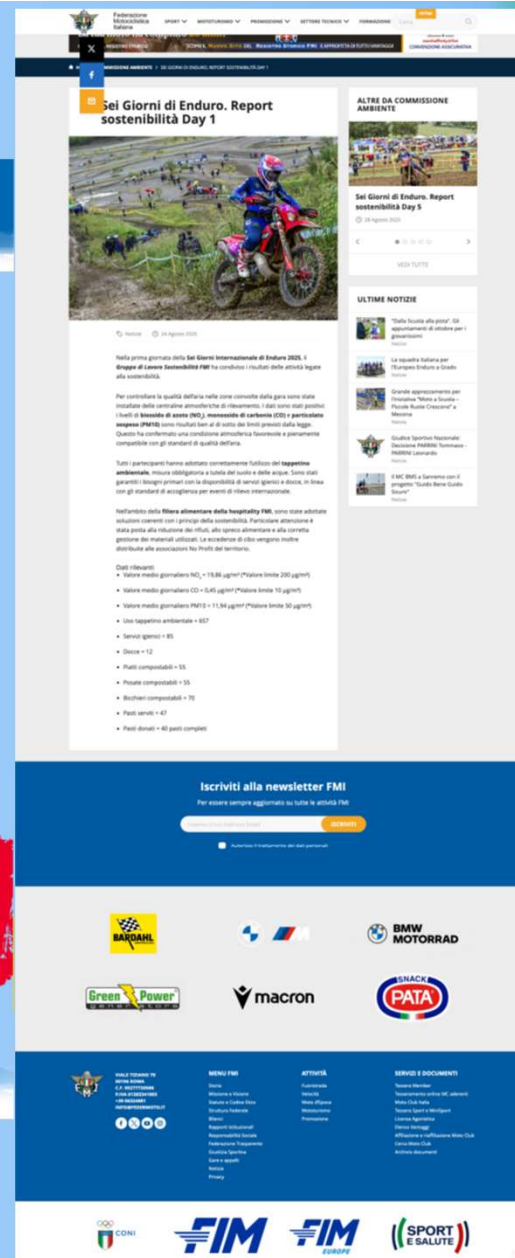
Federazione Motociclistica Italiana

SPORT MOTOTURISMO PROMOZIONE SETTORE TECNICO FORMAZIONE

COMMISSIONE AMBIENTE > SEI GIORNI DI ENDURO. REPORT SOSTENIBILITÀ DAY 1

Sei Giorni di Enduro. Report sostenibilità Day 1

Notizie 24 Agosto 2025

Nella prima giornata della Sei Giorni Internazionale di Enduro 2025, il Gruppo di Lavoro Sostenibilità FMI ha condiviso i risultati delle attività legate alla sostenibilità.

Per controllare la qualità dell'aria nelle zone coinvolte dalla gara sono state installate delle centraline atmosferiche di rilevamento. I dati sono stati positivi: i livelli di biossido di azoto ($NO_2$), monossido di carbonio (CO) e particolato sospeso (PM10) sono risultati ben al di sotto dei limiti previsti dalla legge. Questo ha confermato una condizione atmosferica favorevole e pienamente compatibile con gli standard di qualità dell'aria.

Tutti i partecipanti hanno adottato correttamente l'utilizzo del tappetino ambientale, misura obbligatoria a tutela del suolo e delle acque. Sono stati garantiti i bisogni primari con la disponibilità di servizi igienici e docce, in linea con gli standard di accoglienza per eventi di rilievo internazionale.

Nell'ambito della filiera alimentare della hospitality FMI, sono state adottate soluzioni coerenti con i principi della sostenibilità. Particolare attenzione è stata posta alla riduzione dei rifiuti, allo spreco alimentare e alla corretta gestione dei materiali utilizzati. Le eccedenze di cibo vengono inoltre distribuite alle associazioni No Profit del territorio.

Dati rilevanti:
- Valore medio giornaliero $NO_2$ = 19,86 µg/m³ (*Valore limite 200 µg/m³)
- Valore medio giornaliero CO = 0,45 µg/m³ (*Valore limite 10 µg/m³)
- Valore medio giornaliero PM10 = 11,94 µg/m³ (*Valore limite 50 µg/m³)
- Uso tappetino ambientale = 657
- Servizi igienici = 85
- Docce = 12
- Piatti compostabili = 55
- Posate compostabili = 55
- Bicchieri compostabili = 70
- Pasti serviti = 47
- Pasti donati = 40 pasti completi

ALTRE DA COMMISSIONE AMBIENTE

Sei Giorni di Enduro. Report sostenibilità Day 5
28 Agosto 2025

VEDI TUTTE

ULTIME NOTIZIE

"Dalla Scuola alla pista": Gli appuntamenti di ottobre per i giovanissimi

La squadra Italiana per l'Europeo Enduro a Grado

Grande apprezzamento per l'iniziativa "Moto a Scuola – Piccola Ruote Crescono" a Messina

Giudice Sportivo Nazionale: Decisione PARRINI Tommaso – PARRINI Leonardo

Il MC BMS a Sanremo con il progetto "Guido Bene Guido Sicuro"

Iscriviti alla newsletter FMI
Per essere sempre aggiornato su tutte le attività FMI

ISCRIVITI

Autorizzo il trattamento dei dati personali

BARDAHL
BMW M
BMW MOTORRAD
Green Power
macron
SNACK PATA

VIALE TIZIANO 70
00196 ROMA

MENU FMI
Storia
Missione e Visione
Statuto e Codice Etico
Struttura Federale
Bilanci
Rapporti Istituzionali
Responsabilità Sociale
Federazione Trasparente
Giustizia Sportiva
Gare e appalti
Notizie
Privacy

ATTIVITÀ
Fuoristrada
Velocità
Moto d'Epoca
Mototurismo
Promozione

SERVIZI E DOCUMENTI
Tessera Member
Tesseramento online MC aderenti
Moto Club Italia
Tessera Sport e MotoSport
Licenza Agonistica
Elenco Vantaggi
Affiliazione e riaffiliazione Moto Club
Cerca Moto Club
Archivio documenti

CONI
FIM
FIM EUROPE
SPORT E SALUTE